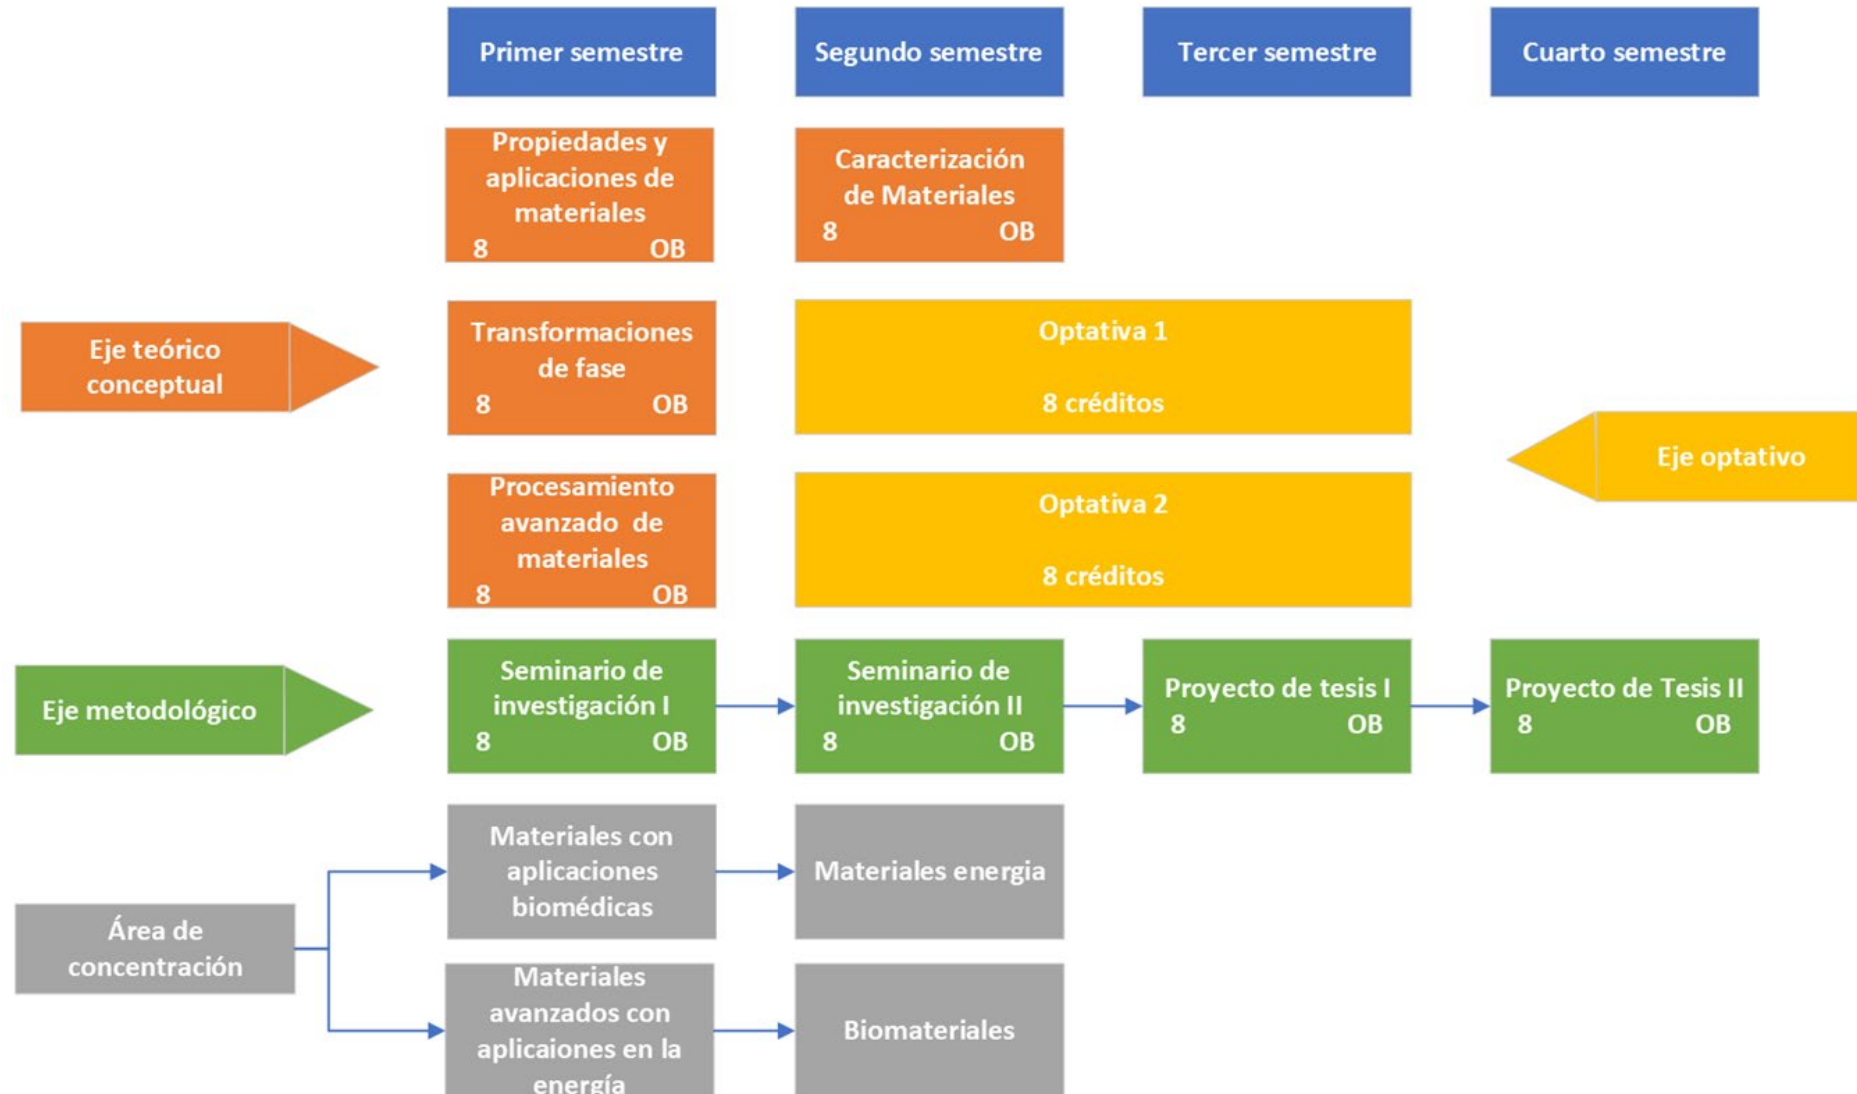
Primer semestre

Segundo semestre

Tercer semestre

Cuarto semestre

Propiedades y aplicaciones de materiales
8 OB

Caracterización de Materiales
8 OB

Eje teórico conceptual

Transformaciones de fase
8 OB

Optativa 1

8 créditos

Eje optativo

Procesamiento avanzado de materiales
8 OB

Optativa 2

8 créditos

Eje metodológico

Seminario de investigación I
8 OB

Seminario de investigación II
8 OB

Proyecto de tesis I
8 OB

Proyecto de Tesis II
8 OB

Materiales con aplicaciones biomédicas

Materiales energia

Área de concentración

Materiales avanzados con aplicaiones en la energía

Biomateriales